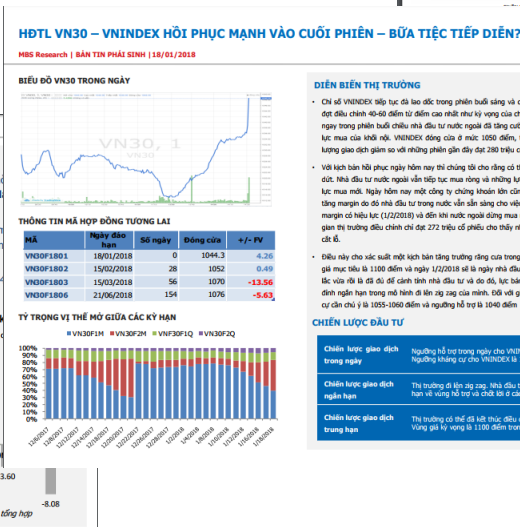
HĐTL VN30 – VNINDEX HỒI PHỤC MẠNH VÀO CUỐI PHIÊN – BỮA TIỆC TIẾP DIỄN?

MBS Research | BẢN TIN PHÁI SINH | 18/01/2018

BIỂU ĐỒ VN30 TRONG NGÀY

VN30, 1

THÔNG TIN MÃ HỢP ĐỒNG TƯƠNG LAI

| Mã | Ngày đáo hạn | Số ngày | Đóng cửa | +/- FV |
|---|---|---|---|---|
| VN30F1801 | 18/01/2018 | 0 | 1044.3 | 4.26 |
| VN30F1802 | 15/02/2018 | 28 | 1052 | 0.49 |
| VN30F1803 | 15/03/2018 | 56 | 1070 | -13.56 |
| VN30F1806 | 21/06/2018 | 154 | 1076 | -5.63 |

TỶ TRỌNG VỊ THẾ MỞ GIỮA CÁC KỲ HẠN

VN30F1M VN30F2M VN30F1Q VN30F2Q

100% 90% 80% 70% 60% 50% 40% 30% 20% 10% 0%

12/8/2017 12/12/2017 12/14/2017 12/18/2017 12/20/2017 12/22/2017 12/26/2017 12/28/2017 1/2/2018 1/4/2018 1/8/2018 1/10/2018 1/12/2018 1/16/2018 1/18/2018

3.60

-8.08

tổng hợp

DIỄN BIẾN THỊ TRƯỜNG

• Chỉ số VNINDEX tiếp tục đà lao dốc trong phiên buổi sáng và c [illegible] đợt điều chỉnh 40-60 điểm từ điểm cao nhất như kỳ vọng của ch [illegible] ngay trong phiên buổi chiều nhà đầu tư nước ngoài đã tăng cườ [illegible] lực mua của khối nội. VNINDEX đóng cửa ở mức 1050 điểm, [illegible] lượng giao dịch giảm so với những phiên gần đây đạt 280 triệu c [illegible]

• Với kịch bản hồi phục ngày hôm nay thì chúng tôi cho rằng có th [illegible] dứt. Nhà đầu tư nước ngoài vẫn tiếp tục mua ròng và những lự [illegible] lực mua mới. Ngày hôm nay một công ty chứng khoán lớn cũn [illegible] tăng margin do đó nhà đầu tư trong nước vẫn sẵn sàng cho việ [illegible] margin có hiệu lực (1/2/2018) và đến khi nước ngoài dừng mua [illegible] gian thị trường điều chỉnh chỉ đạt 272 triệu cổ phiếu cho thấy n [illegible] cắt lỗ.

• Điều này cho xác suất một kịch bản tăng trưởng rằng cửa trong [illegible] giá mục tiêu là 1100 điểm và ngày 1/2/2018 sẽ là ngày nhà đầu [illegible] lắc vừa rồi là đã đủ để cảnh tỉnh nhà đầu tư và do đó, lực bán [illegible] đỉnh ngắn hạn trong mô hình đi lên zig zag của mình. Đối với gi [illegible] cự cân chủ ý là 1055-1060 điểm và ngưỡng hỗ trợ là 1040 điểm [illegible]

CHIẾN LƯỢC ĐẦU TƯ

Chiến lược giao dịch trong ngày | Ngưỡng hỗ trợ trong ngày cho VN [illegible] Ngưỡng kháng cự cho VNINDEX là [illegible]

Chiến lược giao dịch ngắn hạn | Thị trường đi lên zig zag. Nhà đầu t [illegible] hạn về vùng hỗ trợ và chốt lời ở c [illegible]

Chiến lược giao dịch trung hạn | Thị trường có thể đã kết thúc điều c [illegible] Vùng giá kỳ vọng là 1100 điểm tron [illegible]